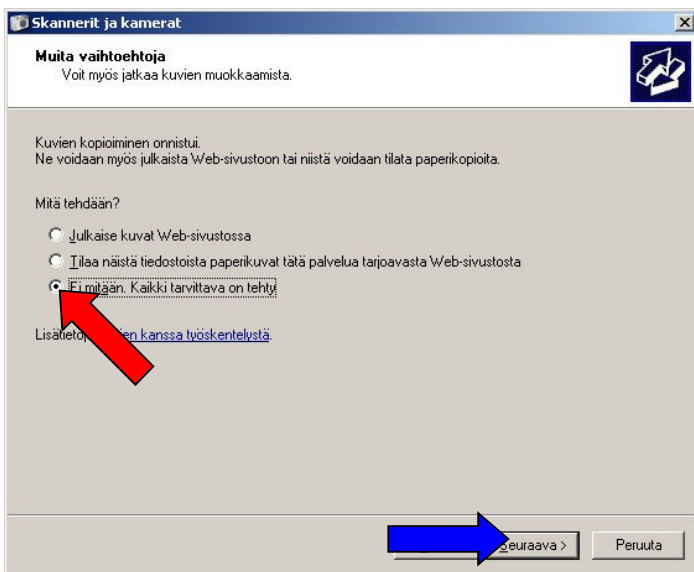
Skannerit ja kamerat

Muita vaihtoehtoja
Voit myös jatkaa kuvien muokkaamista.

Kuvien kopioiminen onnistui.
Ne voidaan myös julkaista Web-sivustoon tai niistä voidaan tilata paperikopioita.

Mitä tehdään?

Julkaise kuvat Web-sivustossa

Tilaa näistä tiedostoista paperikuvat tätä palvelua tarjoavasta Web-sivustosta

Ei mitään. Kaikki tarvittava on tehty

Lisätieto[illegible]en kanssa työskentelystä.

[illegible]euraava >

Peruuta